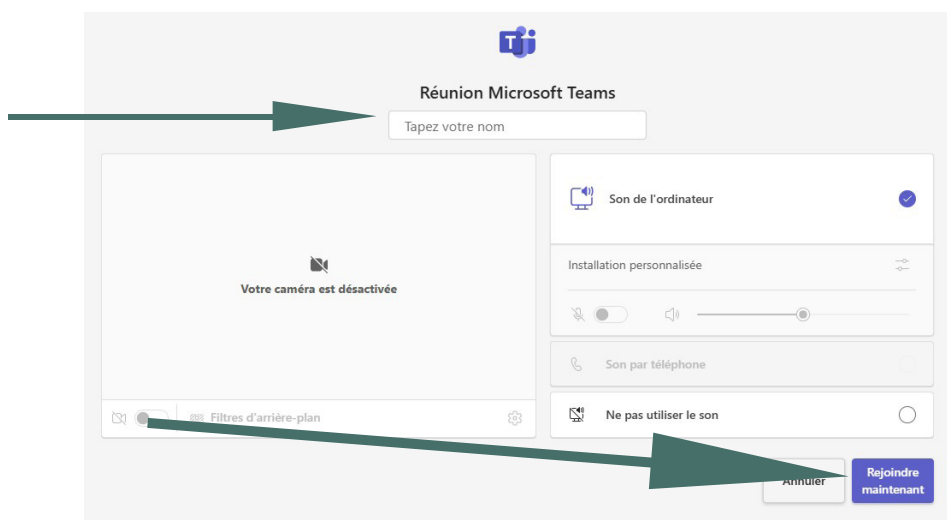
Réunion Microsoft Teams

Tapez votre nom

Votre caméra est désactivée

Filtres d'arrière-plan

Son de l'ordinateur

Installation personnalisée

Son par téléphone

Ne pas utiliser le son

Annuler

Rejoindre maintenant